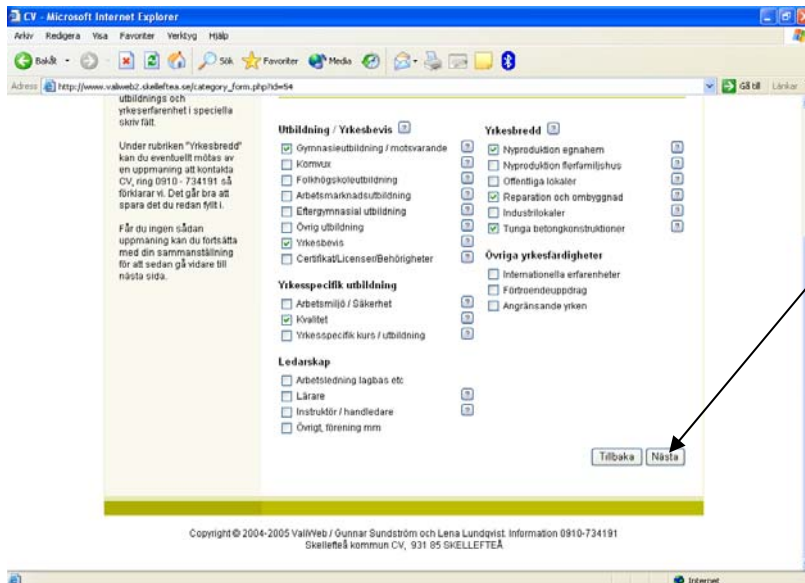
CV - Microsoft Internet Explorer

Arkiv Redigera Visa Favoriter Verktyg Hjälp

Bakåt Sök Favoriter Media

Adress http://www.valiweb2.skelleftea.se/category_form.php?id=54

Gå till Länkar

utbildnings och yrkeserfarenhet i speciella skriv fält.

Under rubriken "Yrkesbredd" kan du eventuellt mötas av en uppmaning att kontakta CV, ring 0910 - 734191 så förklarar vi. Det går bra att spara det du redan fyllt i.

Får du ingen sådan uppmaning kan du fortsätta med din sammanställning för att sedan gå vidare till nästa sida.

Utbildning / Yrkesbevis ?

Gymnasieutbildning / motsvarande ?

Komvux ?

Folkhögskoleutbildning ?

Arbetsmarknadsutbildning ?

Eftergymnasial utbildning ?

Övrig utbildning ?

Yrkesbevis ?

Certifikat/Licenser/Behörigheter ?

Yrkesspecifik utbildning

Arbetsmiljö / Säkerhet ?

Kvalitet ?

Yrkesspecifik kurs / utbildning ?

Ledarskap

Arbetsledning lagbas etc

Lärare ?

Instruktör / handledare ?

Övrigt, förening mm

Yrkesbredd ?

Nyproduktion egnahem ?

Nyproduktion flerfamiljshus ?

Offentliga lokaler ?

Reparation och ombyggnad ?

Industrilokaler ?

Tunga betongkonstruktioner ?

Övriga yrkesfärdigheter

Internationella erfarenheter

Förtroendeuppdrag

Angränsande yrken

Tillbaka Nästa

Copyright © 2004-2005 ValiWeb / Gunnar Sundström och Lena Lundqvist. Information 0910-734191
Skellefteå kommun CV, 931 85 SKELLEFTEÅ

Internet